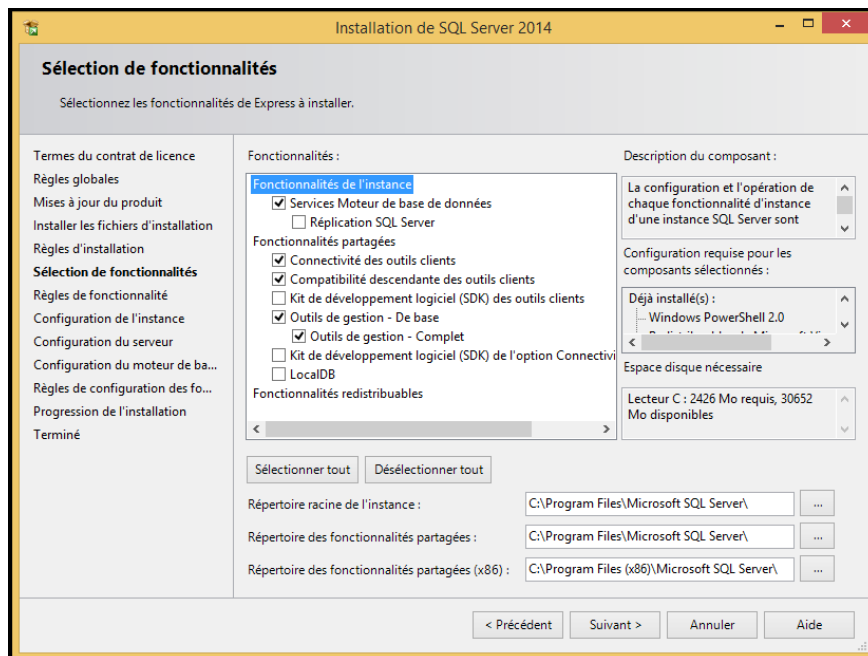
Installation de SQL Server 2014

Sélection de fonctionnalités

Sélectionnez les fonctionnalités de Express à installer.

Termes du contrat de licence
Règles globales
Mises à jour du produit
Installer les fichiers d'installation
Règles d'installation
Sélection de fonctionnalités
Règles de fonctionnalité
Configuration de l'instance
Configuration du serveur
Configuration du moteur de ba...
Règles de configuration des fo...
Progression de l'installation
Terminé

Fonctionnalités :

Fonctionnalités de l'instance
Services Moteur de base de données
Réplication SQL Server
Fonctionnalités partagées
Connectivité des outils clients
Compatibilité descendante des outils clients
Kit de développement logiciel (SDK) des outils clients
Outils de gestion - De base
Outils de gestion - Complet
Kit de développement logiciel (SDK) de l'option Connectivi
LocalDB
Fonctionnalités redistribuables

Description du composant :

La configuration et l'opération de chaque fonctionnalité d'instance d'une instance SQL Server sont

Configuration requise pour les composants sélectionnés :

Déjà installé(s) :
Windows PowerShell 2.0
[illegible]

Espace disque nécessaire

Lecteur C : 2426 Mo requis, 30652 Mo disponibles

Sélectionner tout
Désélectionner tout

Répertoire racine de l'instance : C:\Program Files\Microsoft SQL Server\ ...

Répertoire des fonctionnalités partagées : C:\Program Files\Microsoft SQL Server\ ...

Répertoire des fonctionnalités partagées (x86) : C:\Program Files (x86)\Microsoft SQL Server\ ...

< Précédent
Suivant >
Annuler
Aide